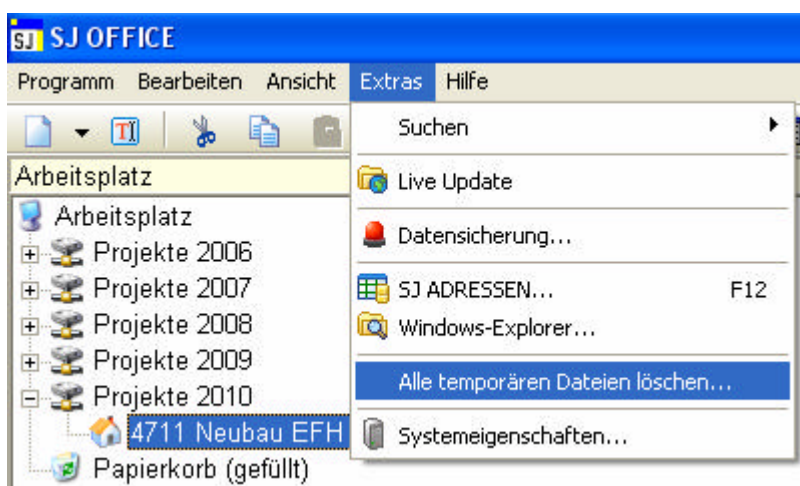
SJ SJ OFFICE

Programm Bearbeiten Ansicht Extras Hilfe

TI

Arbeitsplatz

Arbeitsplatz
Projekte 2006
Projekte 2007
Projekte 2008
Projekte 2009
Projekte 2010
4711 Neubau EFH
Papierkorb (gefüllt)

Suchen
Live Update
Datensicherung...
SJ ADRESSEN... F12
Windows-Explorer...
Alle temporären Dateien löschen...
Systemeigenschaften...